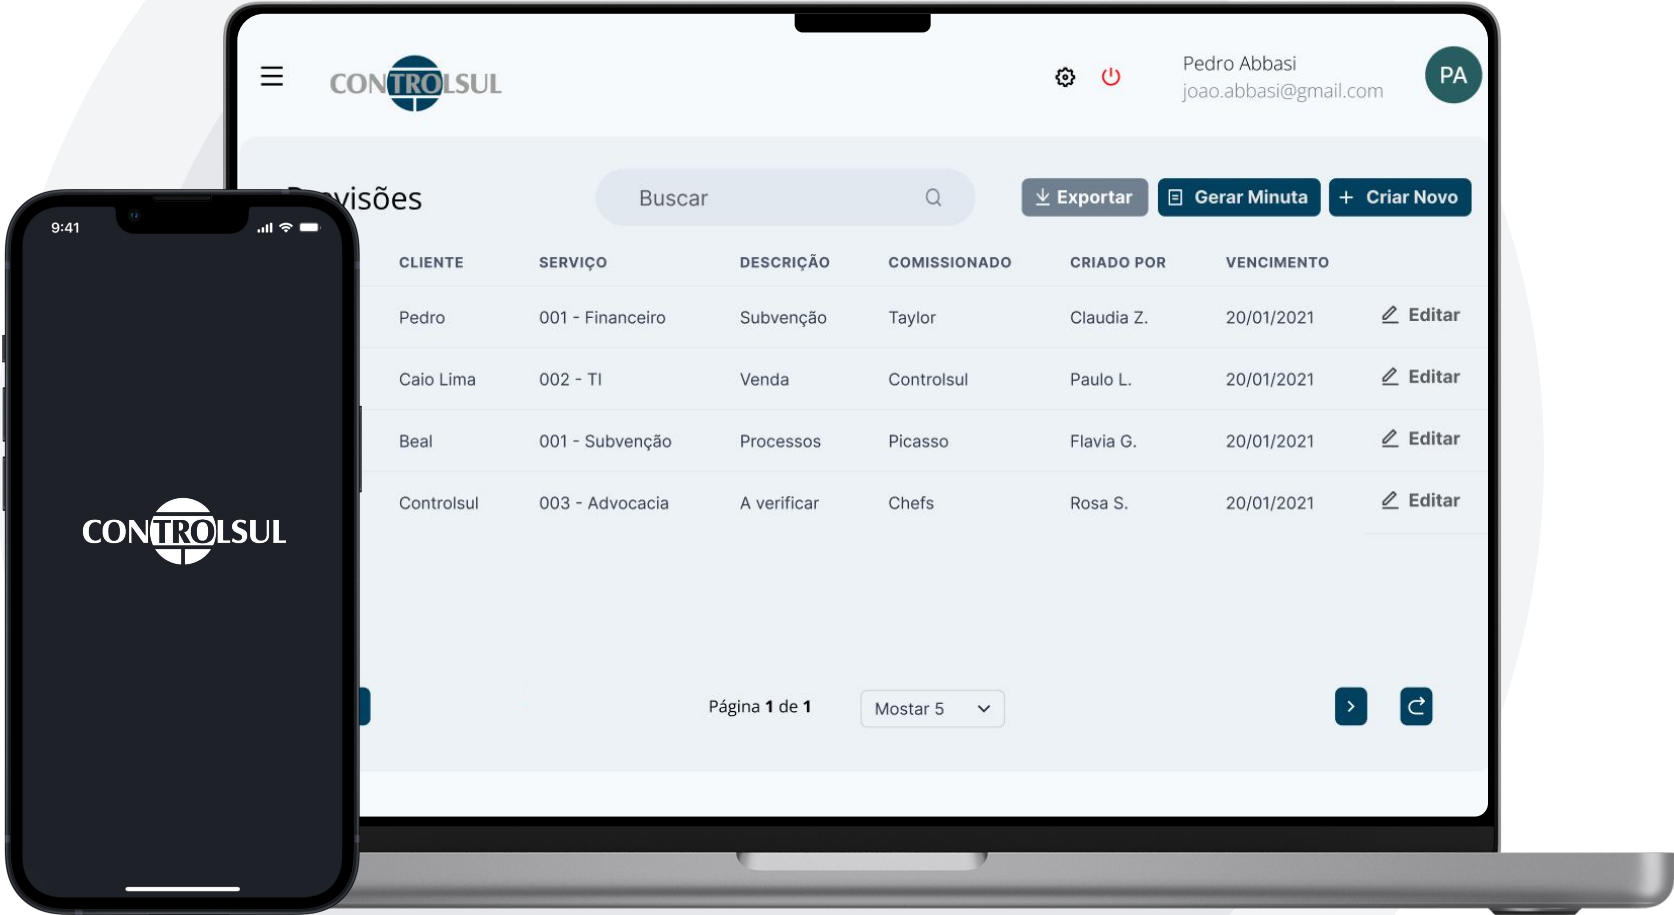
CONTROLSUL

Pedro Abbasi
joao.abbasi@gmail.com

PA

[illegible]visões

Buscar

Exportar

Gerar Minuta

+ Criar Novo

| CLIENTE | SERVIÇO | DESCRIÇÃO | COMISSIONADO | CRIADO POR | VENCIMENTO | |
|---|---|---|---|---|---|---|
| Pedro | 001 - Financeiro | Subvenção | Taylor | Claudia Z. | 20/01/2021 | Editar |
| Caio Lima | 002 - TI | Venda | Controlsul | Paulo L. | 20/01/2021 | Editar |
| Beal | 001 - Subvenção | Processos | Picasso | Flavia G. | 20/01/2021 | Editar |
| Controlsul | 003 - Advocacia | A verificar | Chefs | Rosa S. | 20/01/2021 | Editar |

Página **1** de **1**

Mostar 5

9:41

CONTROLSUL